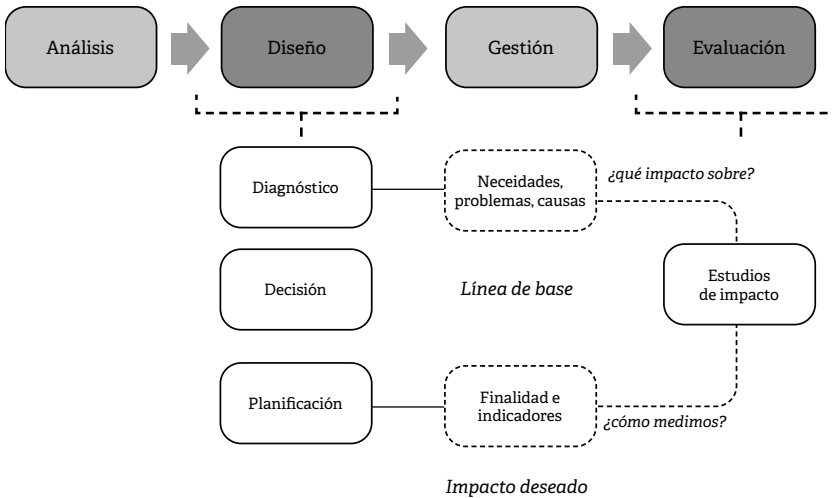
Análisis

Diseño

Gestión

Evaluación

Diagnóstico

Neceidades, problemas, causas

¿qué impacto sobre?

Decisión

Línea de base

Estudios de impacto

Planificación

Finalidad e indicadores

¿cómo medimos?

Impacto deseado